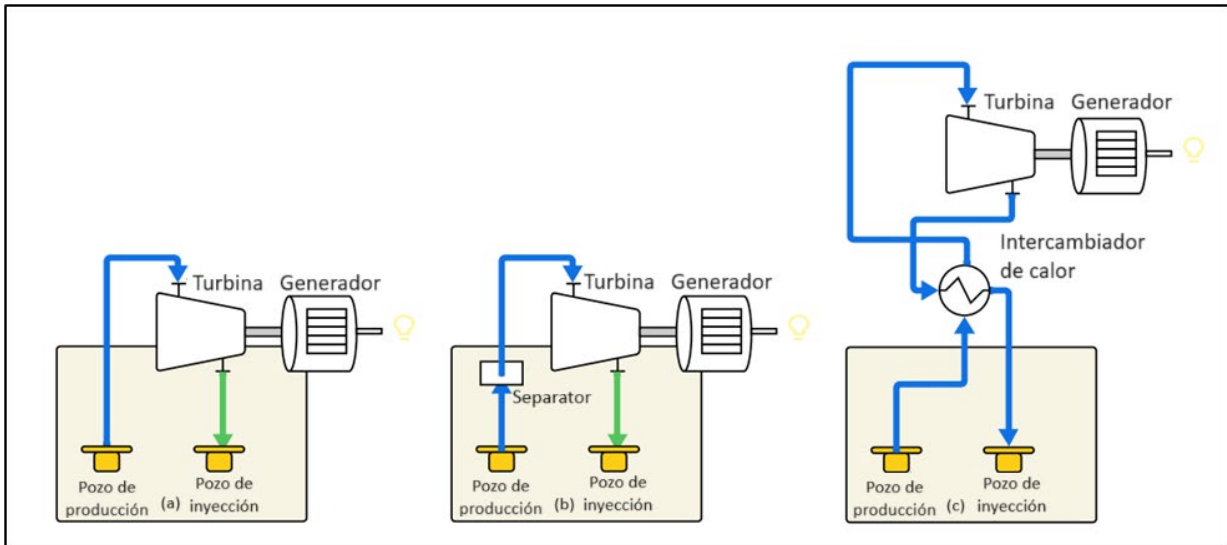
Turbina
Generador
Pozo de producción
(a)
Pozo de inyección

Turbina
Generador
Separator
Pozo de producción
(b)
Pozo de inyección

Turbina
Generador
Intercambiador de calor
Pozo de producción
(c)
Pozo de inyección